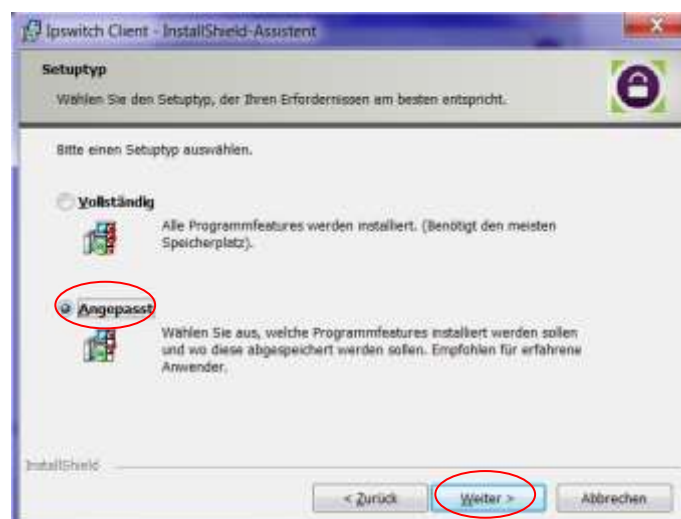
Ipswitch Client - InstallShield-Assistent

Setuptyp

Wählen Sie den Setuptyp, der Ihren Erfordernissen am besten entspricht.

Bitte einen Setuptyp auswählen.

Vollständig

Alle Programmfeatures werden installiert. (Benötigt den meisten Speicherplatz).

Angepasst

Wählen Sie aus, welche Programmfeatures installiert werden sollen und wo diese abgespeichert werden sollen. Empfohlen für erfahrene Anwender.

InstallShield

< Zurück

Weiter >

Abbrechen